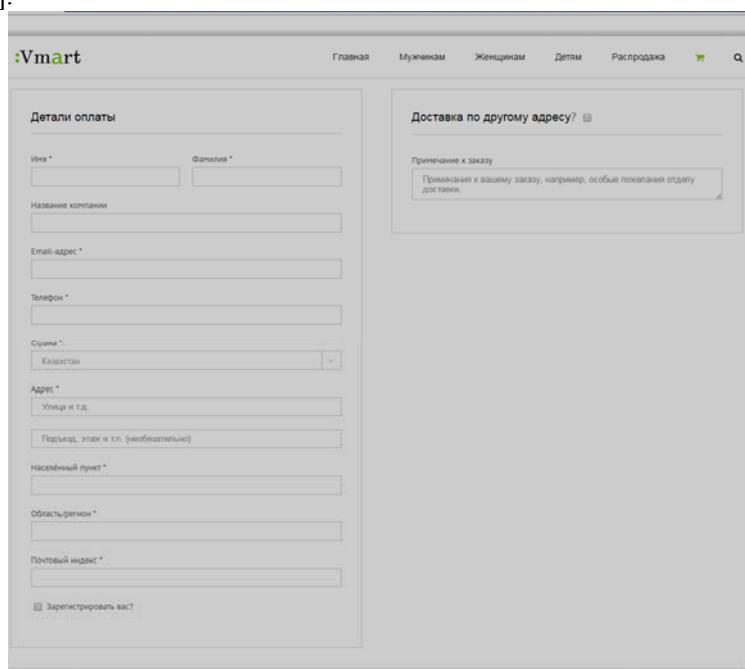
:Vmart

Главная Мужчинам Женщинам Детям Распродажа

Детали оплаты

Имя *

Фамилия *

Название компании

Email-адрес *

Телефон *

Страна *

Казахстан

Адрес *

Улица и т.д.

Подъезд, этаж и т.п. (необязательно)

Населённый пункт *

Область/регион *

Почтовый индекс *

Зарегистрировать вас?

Доставка по другому адресу?

Примечание к заказу

Примечания к вашему заказу, например, особые пожелания отделу доставки.